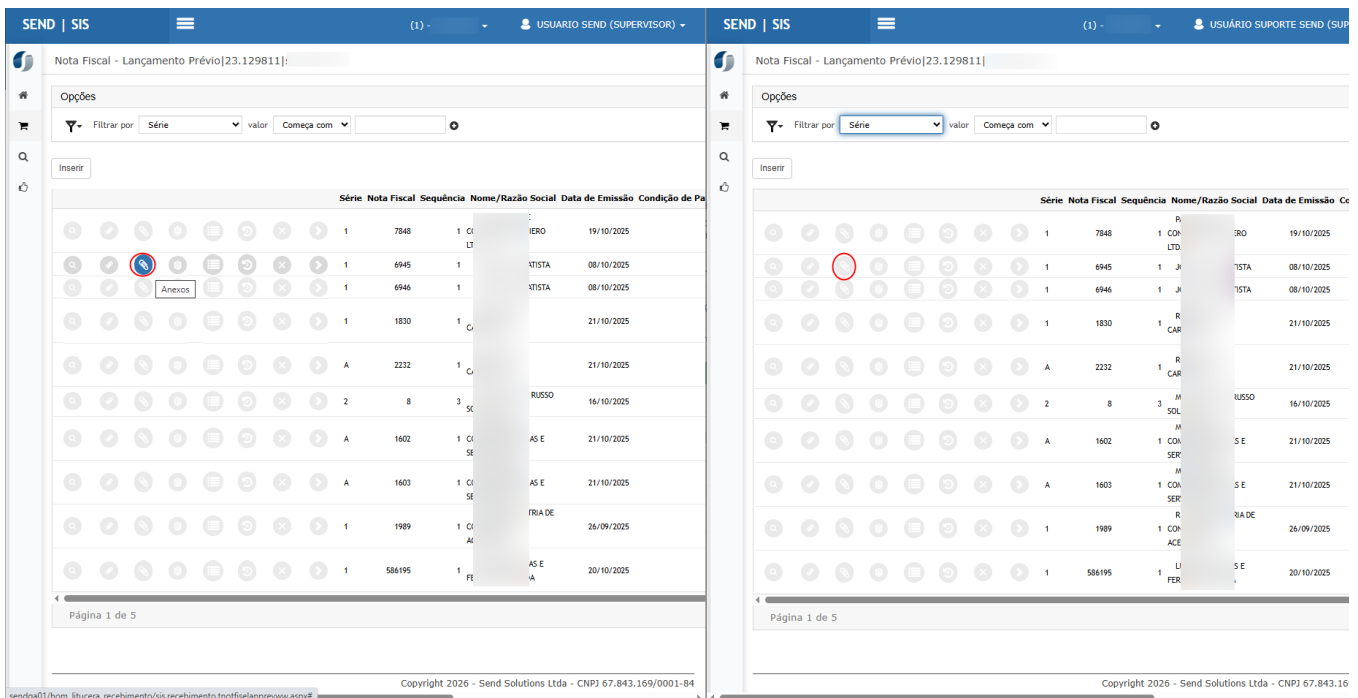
SEND | SIS
(1) -
USUARIO SEND (SUPERVISOR)

Nota Fiscal - Lançamento Prévio|23.129811|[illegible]

Opções

Filtrar por Série valor Começa com

Inserir

| Série | Nota Fiscal | Sequência | Nome/Razão Social | Data de Emissão | Condição de Pa |
|---|---|---|---|---|---|
| 1 | 7848 | 1 | CO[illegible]IERO LT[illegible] | 19/10/2025 | |
| 1 | 6945 | 1 | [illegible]TISTA | 08/10/2025 | |
| 1 | 6946 | 1 | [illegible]TISTA | 08/10/2025 | |
| 1 | 1830 | 1 | CA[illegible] | 21/10/2025 | |
| A | 2232 | 1 | C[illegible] | 21/10/2025 | |
| 2 | 8 | 3 | SO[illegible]RUSSO | 16/10/2025 | |
| A | 1602 | 1 | CO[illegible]AS E SER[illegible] | 21/10/2025 | |
| A | 1603 | 1 | CO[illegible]AS E SE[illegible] | 21/10/2025 | |
| 1 | 1989 | 1 | CO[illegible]TRIA DE AC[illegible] | 26/09/2025 | |
| 1 | 586195 | 1 | FE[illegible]AS E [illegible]A | 20/10/2025 | |

Anexos

Página 1 de 5

Copyright 2026 - Send Solutions Ltda - CNPJ 67.843.169/0001-84

sendqa01/hom_lituce​ra_recebimento/sis.recebimento.tootfiselanprevww.aspx#

SEND | SIS
(1) -
USUÁRIO SUPORTE SEND (SUP

Nota Fiscal - Lançamento Prévio|23.129811|

Opções

Filtrar por Série valor Começa com

Inserir

| Série | Nota Fiscal | Sequência | Nome/Razão Social | Data de Emissão | Co |
|---|---|---|---|---|---|
| 1 | 7848 | 1 | PA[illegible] CON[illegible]ERO LTD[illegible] | 19/10/2025 | |
| 1 | 6945 | 1 | J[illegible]TISTA | 08/10/2025 | |
| 1 | 6946 | 1 | J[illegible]TISTA | 08/10/2025 | |
| 1 | 1830 | 1 | R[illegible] CAR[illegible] | 21/10/2025 | |
| A | 2232 | 1 | R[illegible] CAR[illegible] | 21/10/2025 | |
| 2 | 8 | 3 | M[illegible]RUSSO SOL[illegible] | 16/10/2025 | |
| A | 1602 | 1 | M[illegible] CON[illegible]S E SER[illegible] | 21/10/2025 | |
| A | 1603 | 1 | M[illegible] CON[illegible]S E SER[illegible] | 21/10/2025 | |
| 1 | 1989 | 1 | R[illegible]RIA DE CON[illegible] ACE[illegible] | 26/09/2025 | |
| 1 | 586195 | 1 | L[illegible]S E FER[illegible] | 20/10/2025 | |

Página 1 de 5

Copyright 2026 - Send Solutions Ltda - CNPJ 67.843.16